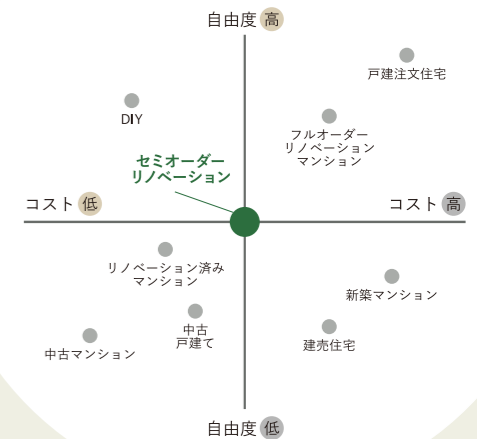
自由度 高

戸建注文住宅

DIY

フルオーダー
リノベーション
マンション

セミオーダー
リノベーション

コスト 低

コスト 高

リノベーション済み
マンション

新築マンション

中古
戸建て

中古マンション

建売住宅

自由度 低